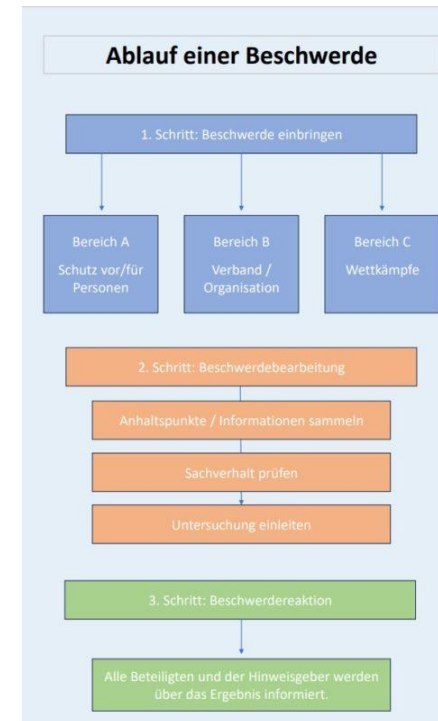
Ablauf einer Beschwerde

1. Schritt: Beschwerde einbringen

Bereich A
Schutz vor/für Personen

Bereich B
Verband / Organisation

Bereich C
Wettkämpfe

2. Schritt: Beschwerdebearbeitung

Anhaltspunkte / Informationen sammeln

Sachverhalt prüfen

Untersuchung einleiten

3. Schritt: Beschwerdereaktion

Alle Beteiligten und der Hinweisgeber werden über das Ergebnis informiert.